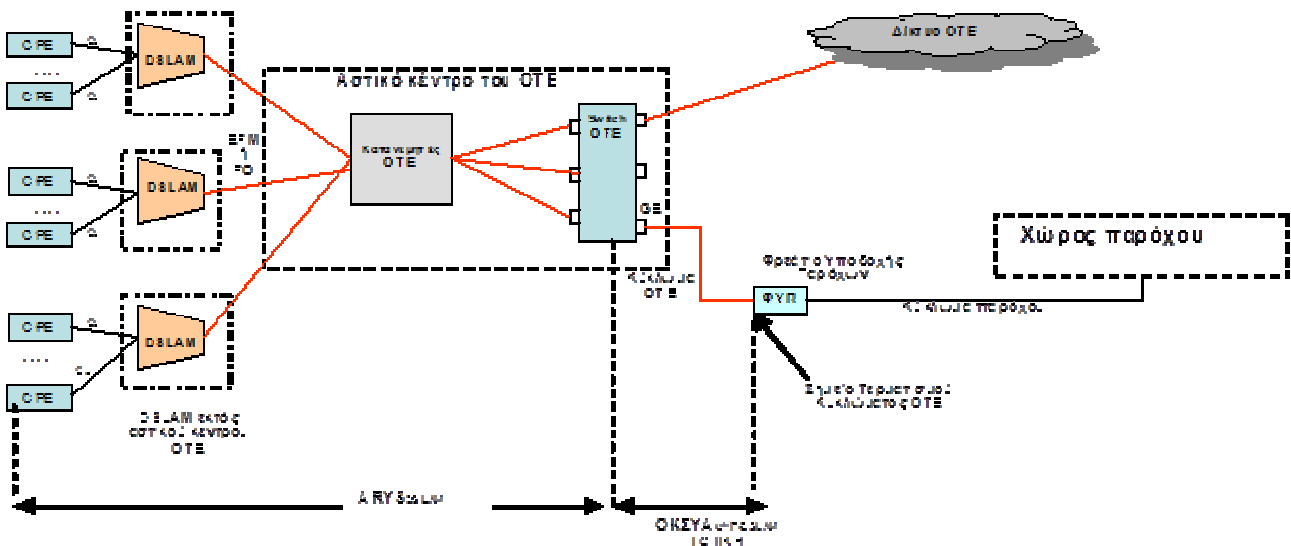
CPE
....
CPE
DSLAM
CPE
....
CPE
DSLAM
CPE
....
CPE
DSLAM
Αστικό κέντρο του ΟΤΕ
Δίκτυο ΟΤΕ
Switch ΟΤΕ
Κατανεμητής ΟΤΕ
GE
EFM
1
FO
Χώρος παρόχου
Φρεάτιο Υποδοχής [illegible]
ΦΥΠ
Κύκλωμα ΟΤΕ
Κύκλωμα παρόχου
Σημείο Τερματισμού Κυκλώματος ΟΤΕ
DSLAM εκτός αστικού κέντρου ΟΤΕ
ARYS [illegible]
ΟΚΣΥΑ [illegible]